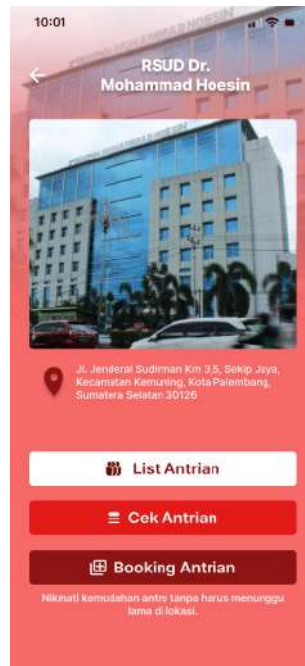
10:01

RSUD Dr. Mohammad Hoesin

Jl. Jenderal Sudirman Km 3,5, Sekip Jaya, Kecamatan Kemuning, Kota Palembang, Sumatera Selatan 30126

List Antrian

Cek Antrian

Booking Antrian

Nikmati kemudahan antre tanpa harus menunggu lama di lokasi.